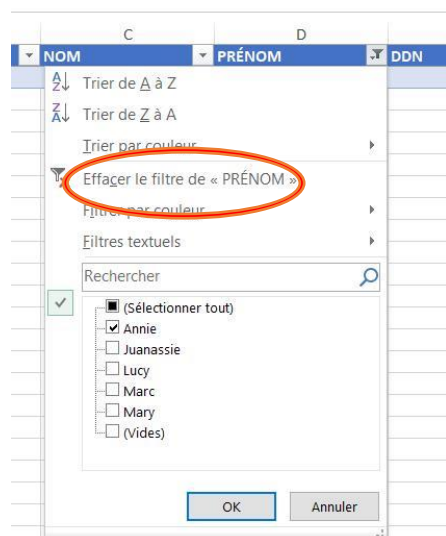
C
D
NOM
PRÉNOM
DDN

Trier de A à Z
Trier de Z à A
Trier par couleur
Effacer le filtre de « PRÉNOM »
Filtrer par couleur
Filtres textuels
Rechercher
(Sélectionner tout)
Annie
Juanassie
Lucy
Marc
Mary
(Vides)
OK
Annuler